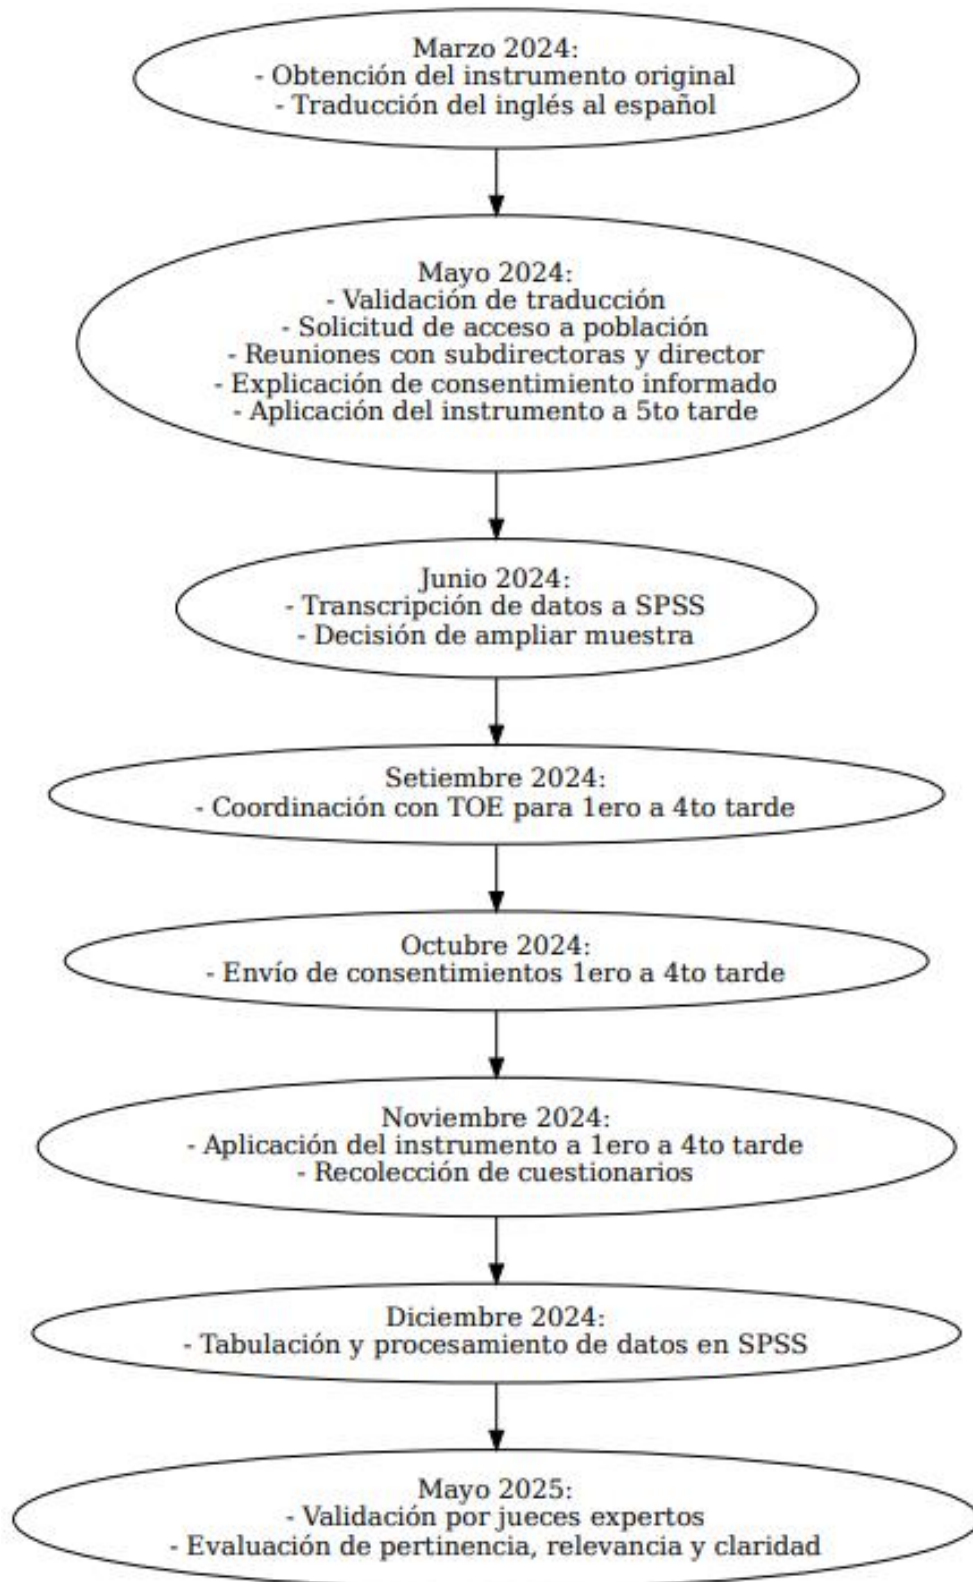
Marzo 2024:
- Obtención del instrumento original
- Traducción del inglés al español

Mayo 2024:
- Validación de traducción
- Solicitud de acceso a población
- Reuniones con subdirectoras y director
- Explicación de consentimiento informado
- Aplicación del instrumento a 5to tarde

Junio 2024:
- Transcripción de datos a SPSS
- Decisión de ampliar muestra

Setiembre 2024:
- Coordinación con TOE para 1ero a 4to tarde

Octubre 2024:
- Envío de consentimientos 1ero a 4to tarde

Noviembre 2024:
- Aplicación del instrumento a 1ero a 4to tarde
- Recolección de cuestionarios

Diciembre 2024:
- Tabulación y procesamiento de datos en SPSS

Mayo 2025:
- Validación por jueces expertos
- Evaluación de pertinencia, relevancia y claridad